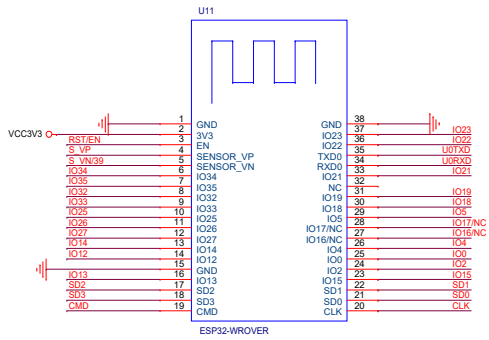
U11

VCC3V3

| Net | Pin | Name | Name | Pin | Net |
|---|---|---|---|---|---|
| | 1 | GND | GND | 38 | |
| VCC3V3 | 2 | 3V3 | IO23 | 37 | IO23 |
| RST/EN | 3 | EN | IO22 | 36 | IO22 |
| S_VP | 4 | SENSOR_VP | TXD0 | 35 | U0TXD |
| S_VN/39 | 5 | SENSOR_VN | RXD0 | 34 | U0RXD |
| IO34 | 6 | IO34 | IO21 | 33 | IO21 |
| IO35 | 7 | IO35 | NC | 32 | |
| IO32 | 8 | IO32 | IO19 | 31 | IO19 |
| IO33 | 9 | IO33 | IO18 | 30 | IO18 |
| IO25 | 10 | IO25 | IO5 | 29 | IO5 |
| IO26 | 11 | IO26 | IO17/NC | 28 | IO17/NC |
| IO27 | 12 | IO27 | IO16/NC | 27 | IO16/NC |
| IO14 | 13 | IO14 | IO4 | 26 | IO4 |
| IO12 | 14 | IO12 | IO0 | 25 | IO0 |
| | 15 | GND | IO2 | 24 | IO2 |
| IO13 | 16 | IO13 | IO15 | 23 | IO15 |
| SD2 | 17 | SD2 | SD1 | 22 | SD1 |
| SD3 | 18 | SD3 | SD0 | 21 | SD0 |
| CMD | 19 | CMD | CLK | 20 | CLK |

ESP32-WROVER